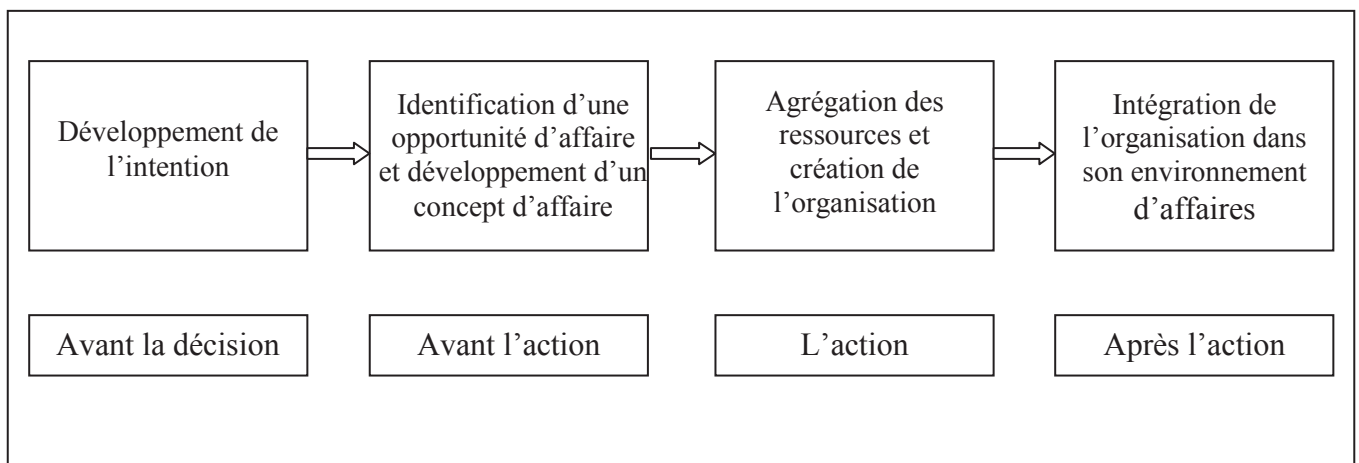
Développement de l’intention

Identification d’une opportunité d’affaire et développement d’un concept d’affaire

Agrégation des ressources et création de l’organisation

Intégration de l’organisation dans son environnement d’affaires

Avant la décision

Avant l’action

L’action

Après l’action